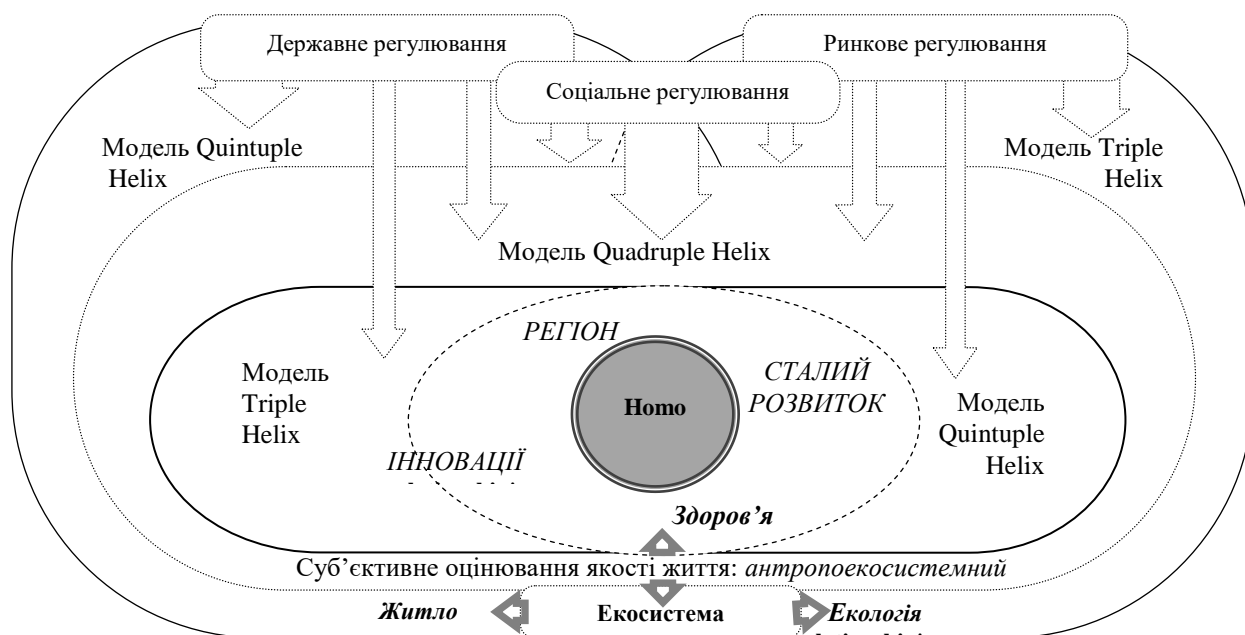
Державне регулювання

Ринкове регулювання

Соціальне регулювання

Модель Quintuple Helix

Модель Triple Helix

Модель Quadruple Helix

РЕГІОН

Модель Triple Helix

Homo

СТАЛИЙ РОЗВИТОК

Модель Quintuple Helix

ІННОВАЦІЇ

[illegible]

Здоров'я

Суб'єктивне оцінювання якості життя: антропоекосистемний

Житло

Екосистема

Екологія

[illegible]